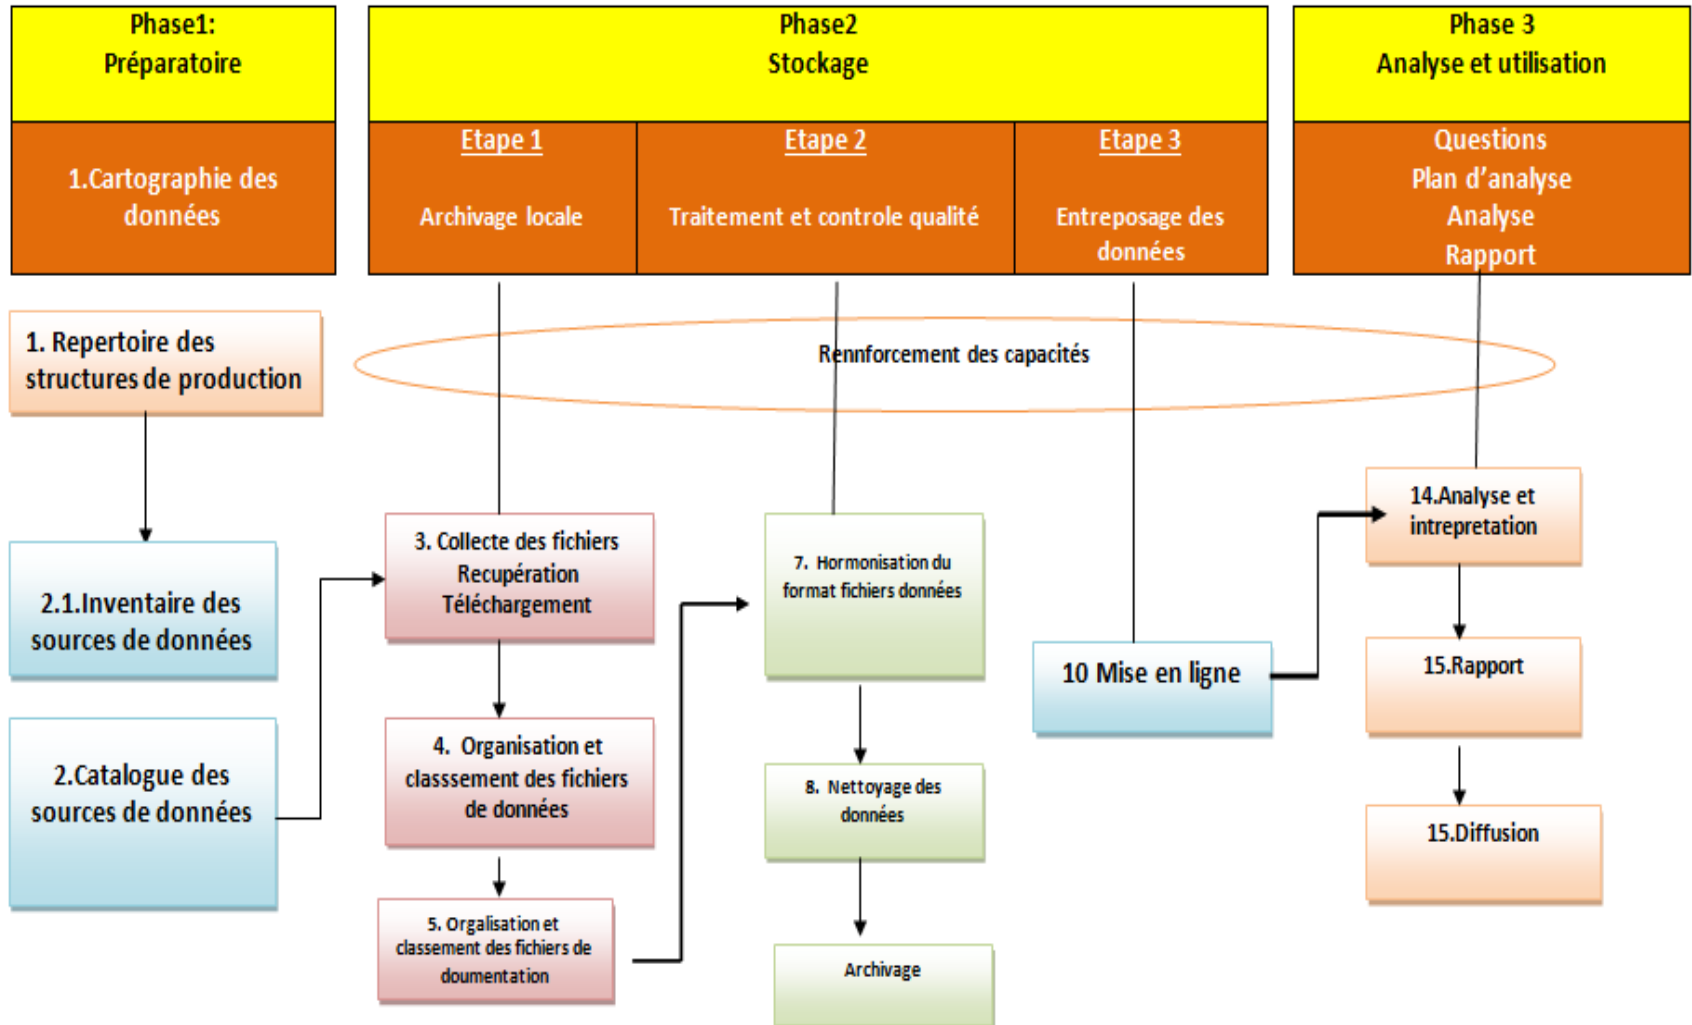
Phase1:
Préparatoire

Phase2
Stockage

Phase 3
Analyse et utilisation

1.Cartographie des données

Etape 1

Archivage locale

Etape 2

Traitement et controle qualité

Etape 3

Entreposage des données

Questions
Plan d'analyse
Analyse
Rapport

1. Repertoire des structures de production

Rennforcement des capacités

2.1.Inventaire des sources de données

2.Catalogue des sources de données

3. Collecte des fichiers
Recupération
Téléchargement

4. Organisation et classsement des fichiers de données

5. Orgalisation et classement des fichiers de doumentation

7. Hormonisation du format fichiers données

8. Nettoyage des données

Archivage

10 Mise en ligne

14.Analyse et intrepretation

15.Rapport

15.Diffusion